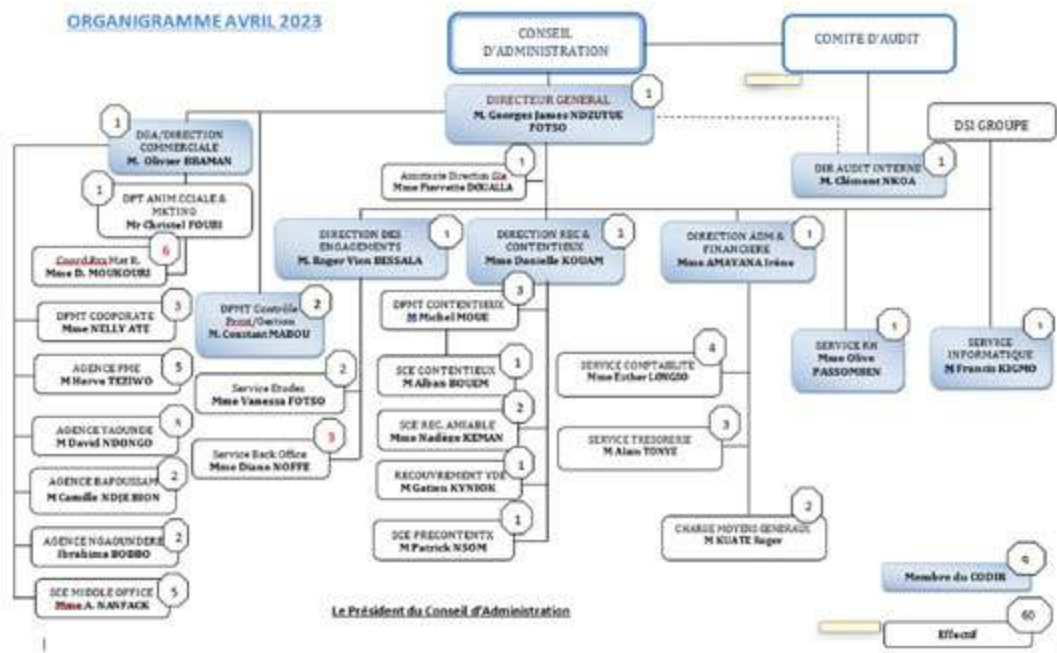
ORGANIGRAMME AVRIL 2023

CONSEIL D'ADMINISTRATION

COMITE D'AUDIT

DIRECTEUR GENERAL
M. Georges James NDZUTUE FOTSO
1

DSI GROUPE

DGA/DIRECTION COMMERCIALE
M. Olivier BRAMAN
1

Assistante Direction Gle
Mme Pierrette DOUALLA
1

DIR AUDIT INTERNE
M. Clément NKOA
1

DPT ANIM CCIALE & MKTING
Mr Christel FOUDI
1

DIRECTION DES ENGAGEMENTS
M. Roger Vion BESSALA
1

DIRECTION REC & CONTENTIEUX
Mme Danielle KOUAM
1

DIRECTION ADM & FINANCIERE
Mme AMAYANA Irène
1

Coord.Ecs Mat B.
Mme D. MOUKOURI
6

DPMT CORPORATE
Mme NELLY ATE
3

DPMT Contrôle Prmt/Gestion
M. Constant MABOU
2

DPMT CONTENTIEUX
M Michel MOUE
3

SERVICE RH
Mme Olive PASSOMBEN
1

SERVICE INFORMATIQUE
M Francis KIGMO
1

AGENCE PME
M Herve TEZIWO
5

Service Etudes
Mme Vanessa FOTSO
2

SCE CONTENTIEUX
M Alban BOUEM
1

SERVICE COMPTABILITE
Mme Esther LONGSO
4

AGENCE YAOUNDE
M David NDONGO
4

SCE REC. AMIABLE
Mme Nadège KEMAN
2

SERVICE TRESORERIE
M Alain TONYE
3

Service Back Office
Mme Diane NOFFE
3

AGENCE BAFOUSSAM
M Camille NDJEBION
2

RECOUVREMENT VDE
M Gatien KYNIOK
1

AGENCE NGAOUNDERE
Ibrahima BOBBO
2

SCE PRECONTENTX
M Patrick NSOM
1

CHARGE MOYENS GENERAUX
M KUATE Roger
2

Membre du CODIR
9

SCE MIDDLE OFFICE
Mme A. NANFACK
5

Le Président du Conseil d'Administration

Effectif
60